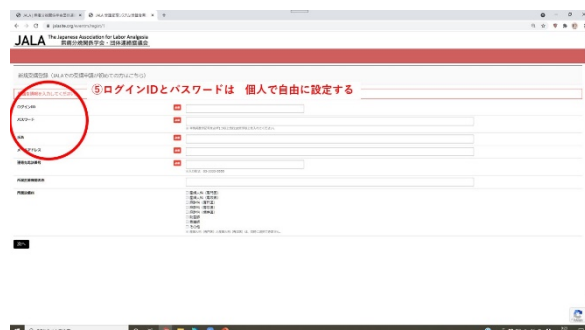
JALA The Japanese Association for Labor Analgesia 日本無痛分娩関係学会・団体連絡協議会

新規受講登録（JALAでの受講申請が初めての方のみご登録）

⑤ログインIDとパスワードは　個人で自由に設定する

ログインID

パスワード

氏名

メールアドレス

受講者区分番号

所属施設

資格

次へ